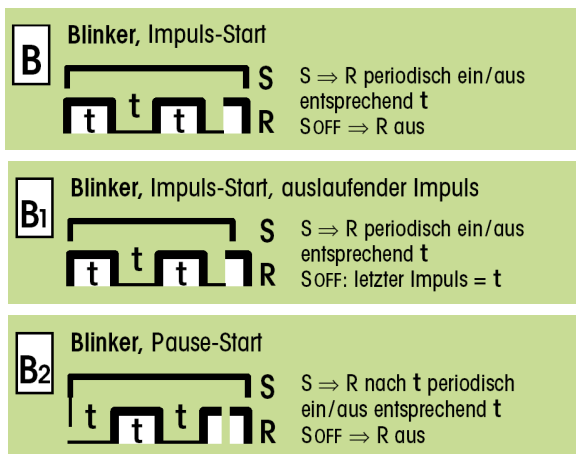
B

**Blinker,** Impuls-Start

t t t

S

R

S $\Rightarrow$ R periodisch ein/aus entsprechend **t**

SOFF $\Rightarrow$ R aus

B1

**Blinker,** Impuls-Start, auslaufender Impuls

t t t

S

R

S $\Rightarrow$ R periodisch ein/aus entsprechend **t**

SOFF: letzter Impuls = **t**

B2

**Blinker,** Pause-Start

t t t

S

R

S $\Rightarrow$ R nach **t** periodisch ein/aus entsprechend **t**

SOFF $\Rightarrow$ R aus